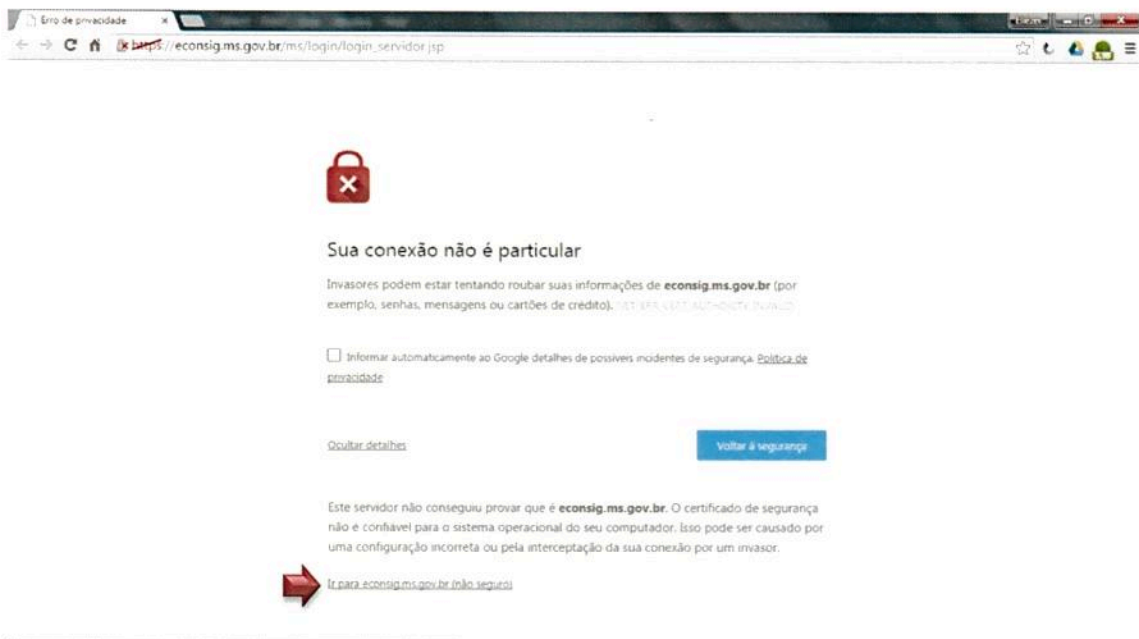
Erro de privacidade

https://econsig.ms.gov.br/ms/login/login_servidor.jsp

Sua conexão não é particular

Invasores podem estar tentando roubar suas informações de **econsig.ms.gov.br** (por exemplo, senhas, mensagens ou cartões de crédito). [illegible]

Informar automaticamente ao Google detalhes de possíveis incidentes de segurança. Política de privacidade

Ocultar detalhes

Voltar à segurança

Este servidor não conseguiu provar que é **econsig.ms.gov.br**. O certificado de segurança não é confiável para o sistema operacional do seu computador. Isso pode ser causado por uma configuração incorreta ou pela interceptação da sua conexão por um invasor.

Ir para econsig.ms.gov.br (não seguro)